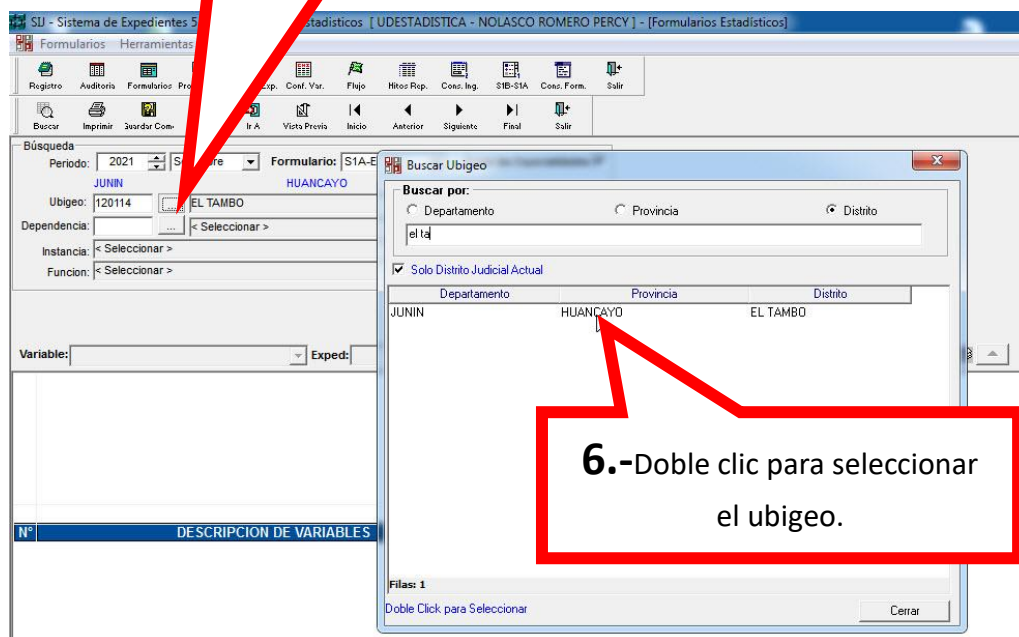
SIJ - Sistema de Expedientes 5 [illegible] stadisticos [ UDESTADISTICA - NOLASCO ROMERO PERCY ] - [Formularios Estadísticos]

Formularios Herramientas

Registro Auditoria Formularios Pro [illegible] Exp. Conf. Var. Flujo Hitos Rep. Cons. Ing. S1B-S1A Cons. Form. Salir

Buscar Imprimir Guardar Com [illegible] Ir A Vista Previa Inicio Anterior Siguiente Final Salir

Búsqueda

Periodo: 2021 S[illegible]re Formulario: S1A-E

JUNIN HUANCAYO

Ubigeo: 120114 ... EL TAMBO

Dependencia: ... < Seleccionar >

Instancia: < Seleccionar >

Funcion: < Seleccionar >

Variable: Exped:

N° DESCRIPCION DE VARIABLES

Buscar Ubigeo

Buscar por:

Departamento Provincia Distrito

el ta

Solo Distrito Judicial Actual

| Departamento | Provincia | Distrito |
|---|---|---|
| JUNIN | HUANCAYO | EL TAMBO |

Filas: 1

Doble Click para Seleccionar

Cerrar

6.-Doble clic para seleccionar el ubigeo.